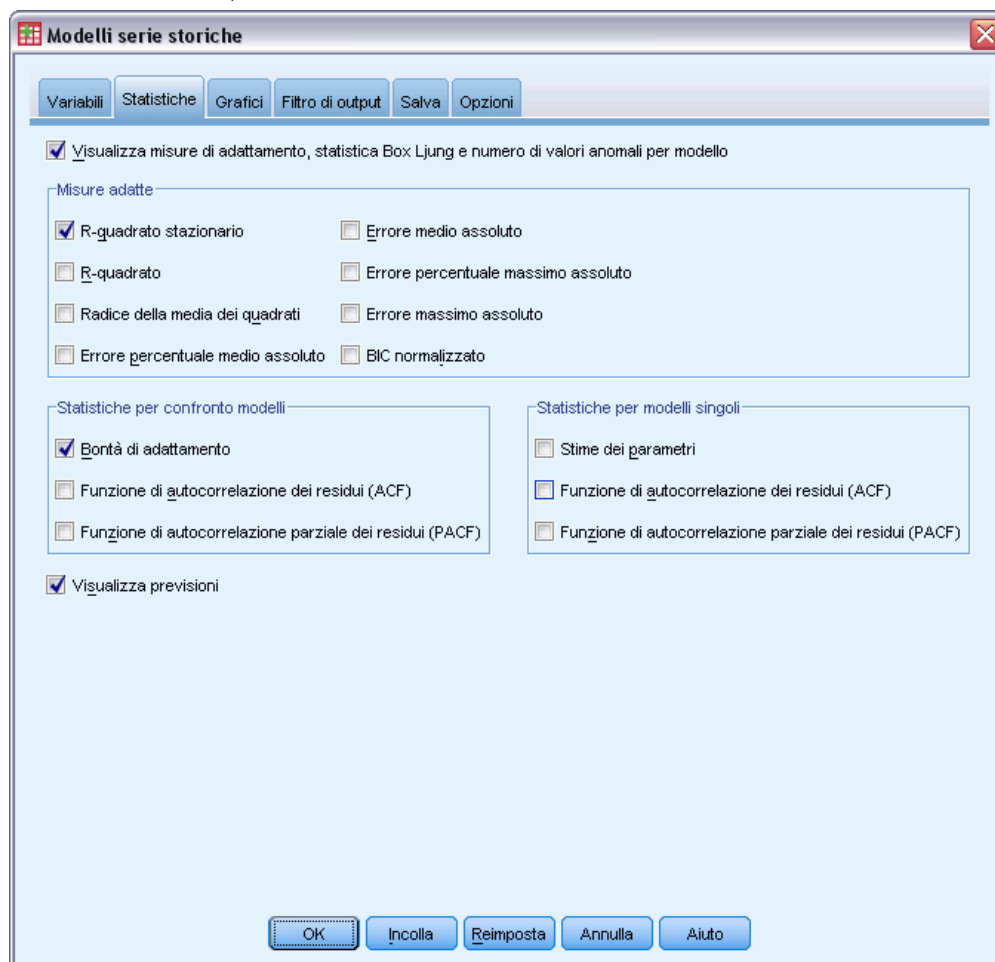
Modelli serie storiche

Variabili
Statistiche
Grafici
Filtro di output
Salva
Opzioni

Visualizza misure di adattamento, statistica Box Ljung e numero di valori anomali per modello

Misure adatte

R-quadrato stazionario
Errore medio assoluto
R-quadrato
Errore percentuale massimo assoluto
Radice della media dei quadrati
Errore massimo assoluto
Errore percentuale medio assoluto
BIC normalizzato

Statistiche per confronto modelli

Bontà di adattamento
Funzione di autocorrelazione dei residui (ACF)
Funzione di autocorrelazione parziale dei residui (PACF)

Statistiche per modelli singoli

Stime dei parametri
Funzione di autocorrelazione dei residui (ACF)
Funzione di autocorrelazione parziale dei residui (PACF)

Visualizza previsioni

OK
Incolla
Reimposta
Annulla
Aiuto